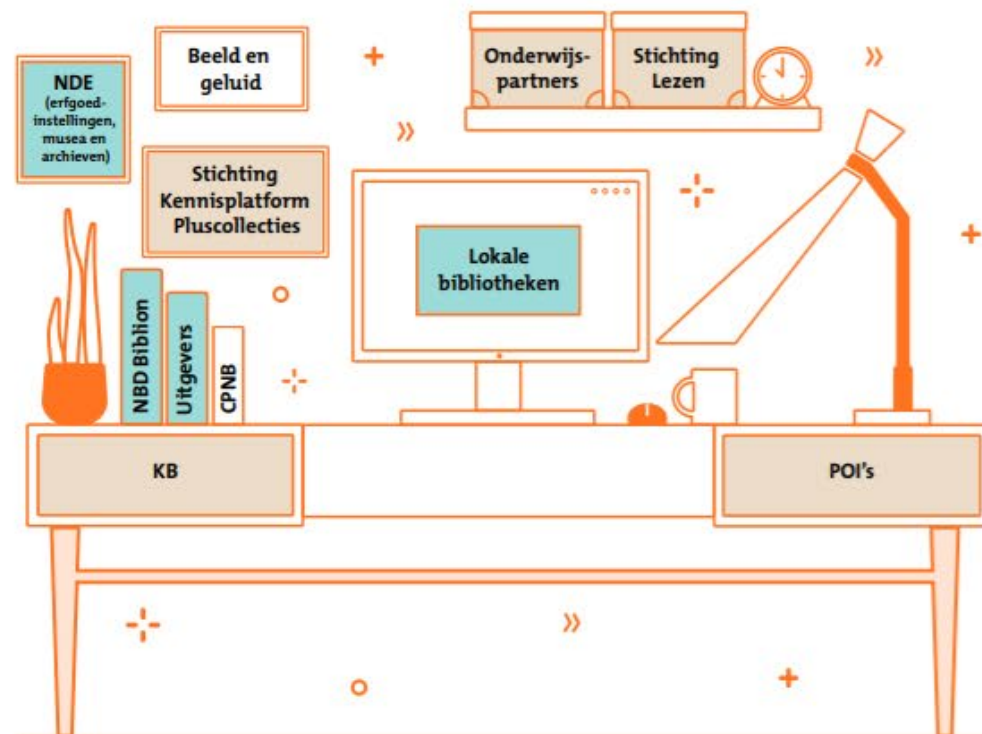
NDE (erfgoedinstellingen, musea en archieven)

Beeld en geluid

Onderwijspartners

Stichting Lezen

Stichting Kennisplatform Pluscollecties

Lokale bibliotheken

NBD Biblion

Uitgevers

CPNB

KB

POI's